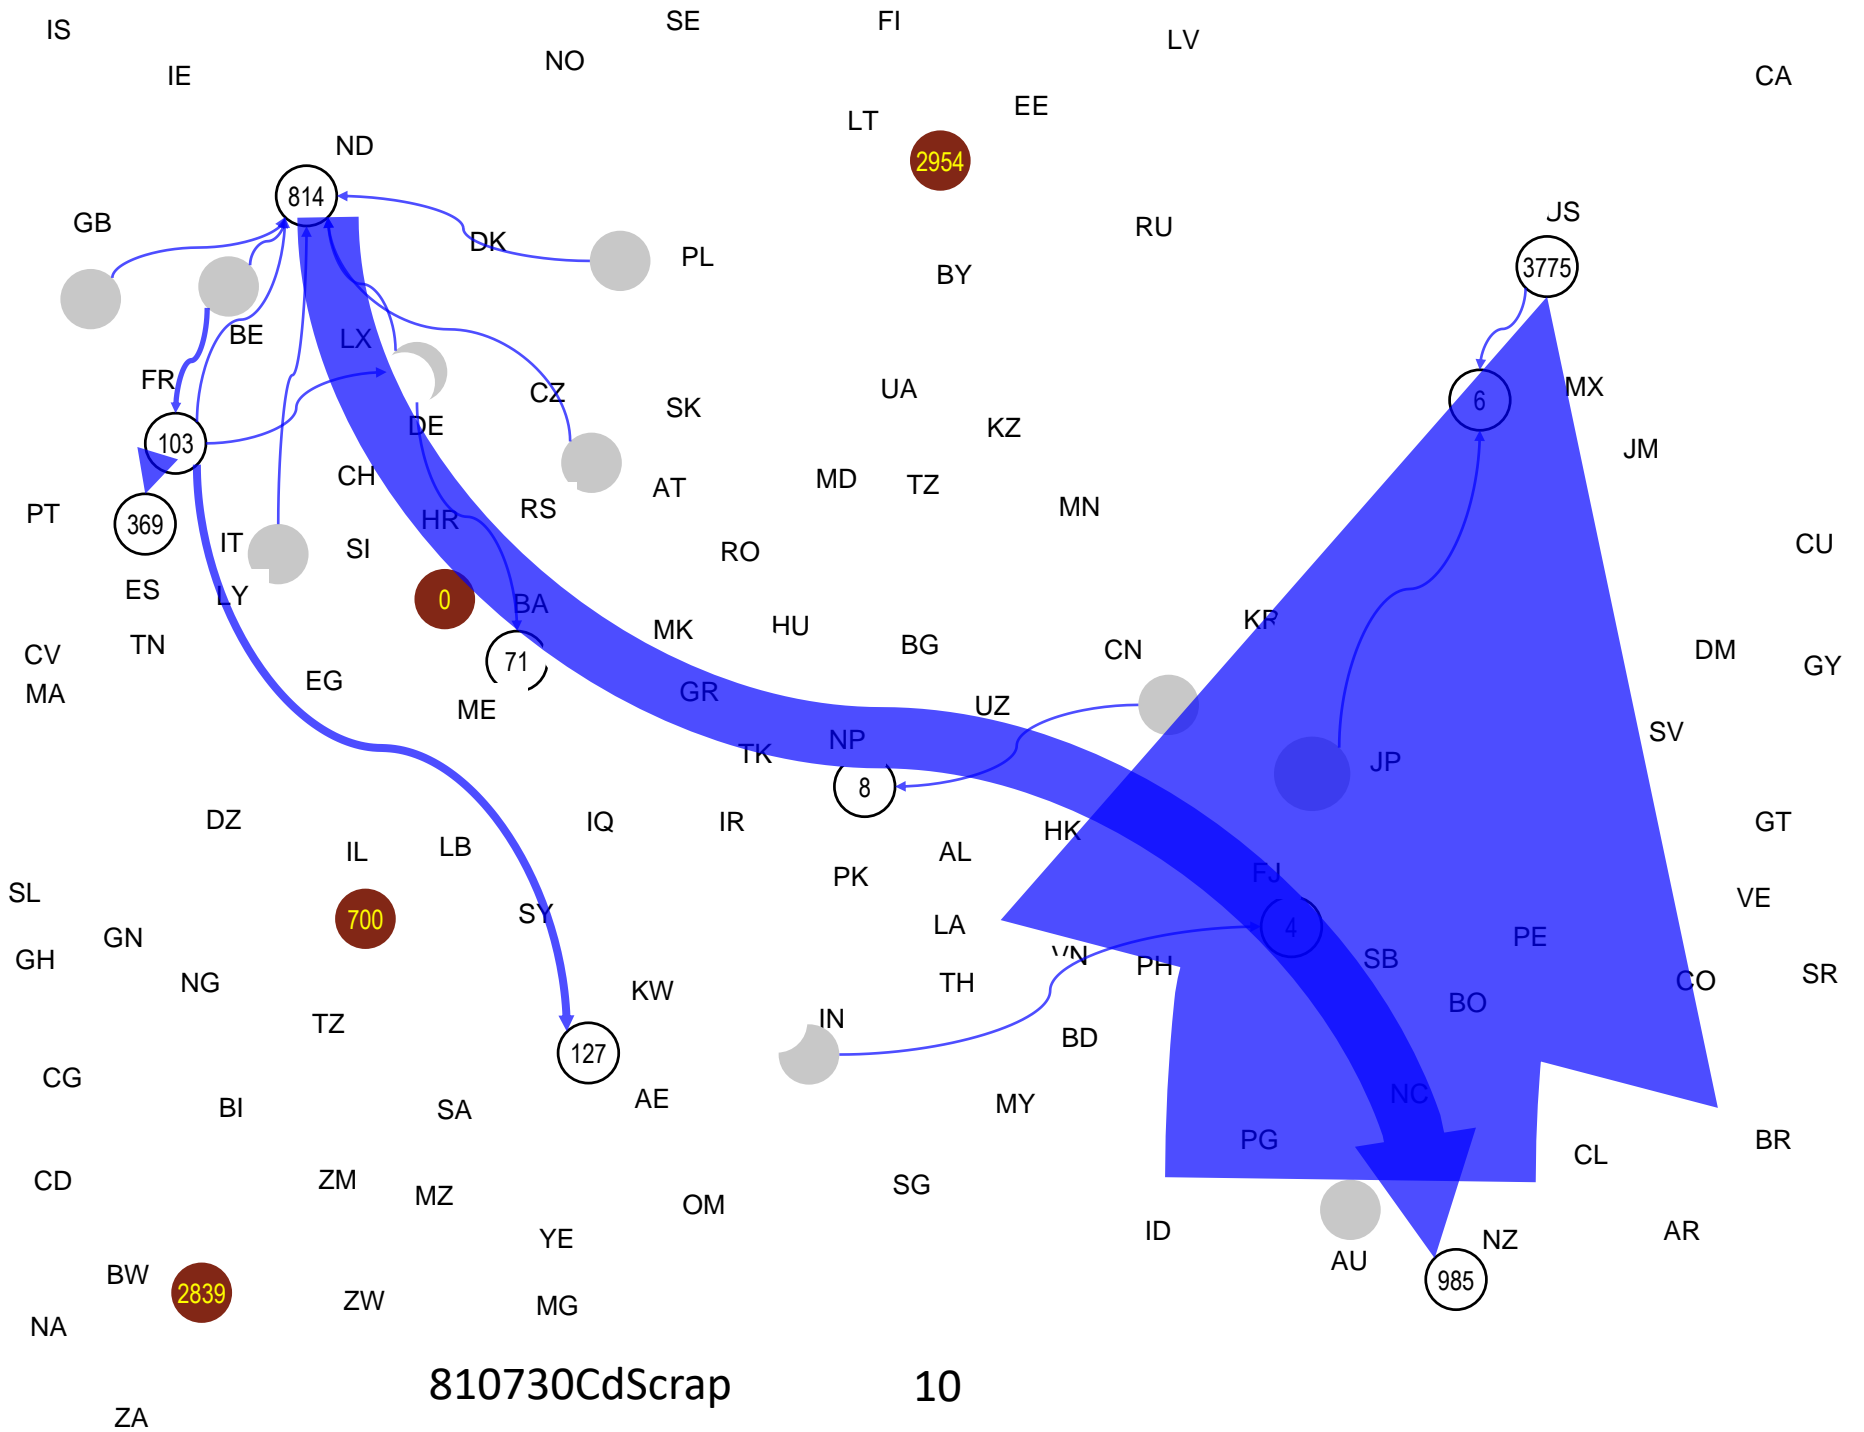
IS
IE
SE
FI
LV
CA
NO
EE
LT
2954
ND
814
GB
DK
PL
RU
BY
JS
3775
BE
LX
CZ
UA
MX
FR
6
103
DE
SK
KZ
JM
CH
AT
MD
TZ
PT
369
HR
RS
MN
IT
SI
RO
CU
ES
LY
0
BA
MK
HU
BG
CN
KR
CV
TN
71
DM
GY
MA
EG
ME
GR
UZ
TK
NP
SV
8
JP
DZ
IQ
IR
IL
LB
AL
HK
GT
PK
SL
700
SY
FJ
VE
LA
4
GN
VN
PH
SB
PE
GH
NG
TH
CO
SR
KW
TZ
IN
BO
BD
CG
127
AE
MY
NC
BI
SA
PG
BR
CL
CD
ZM
MZ
OM
SG
YE
ID
AU
NZ
AR
BW
2839
985
ZW
MG
NA
810730CdScrap
10
ZA